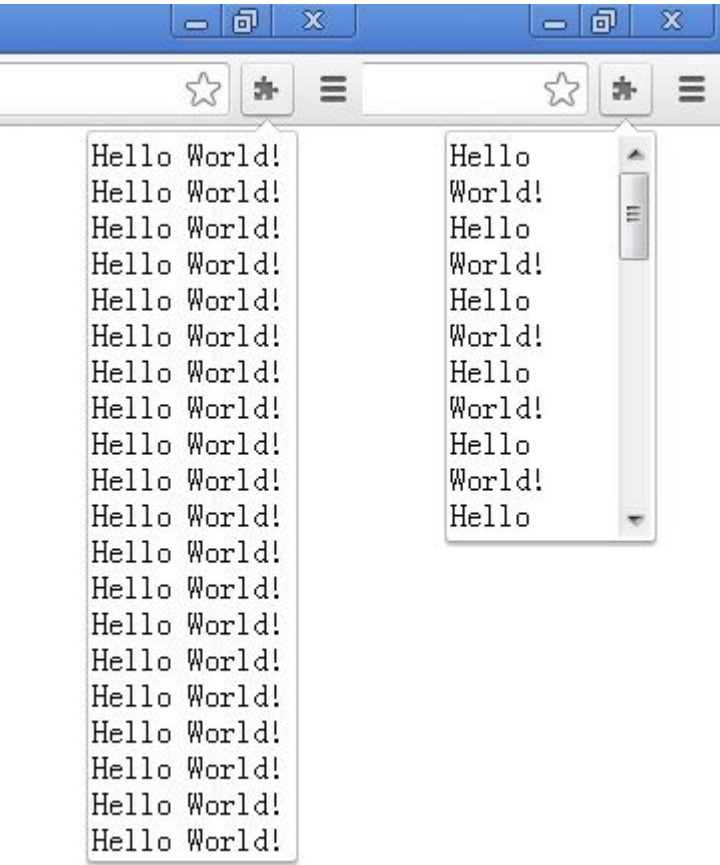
Hello World!
Hello World!
Hello World!
Hello World!
Hello World!
Hello World!
Hello World!
Hello World!
Hello World!
Hello World!
Hello World!
Hello World!
Hello World!
Hello World!
Hello World!
Hello World!
Hello World!
Hello World!
Hello World!
Hello World!

Hello
World!
Hello
World!
Hello
World!
Hello
World!
Hello
World!
Hello